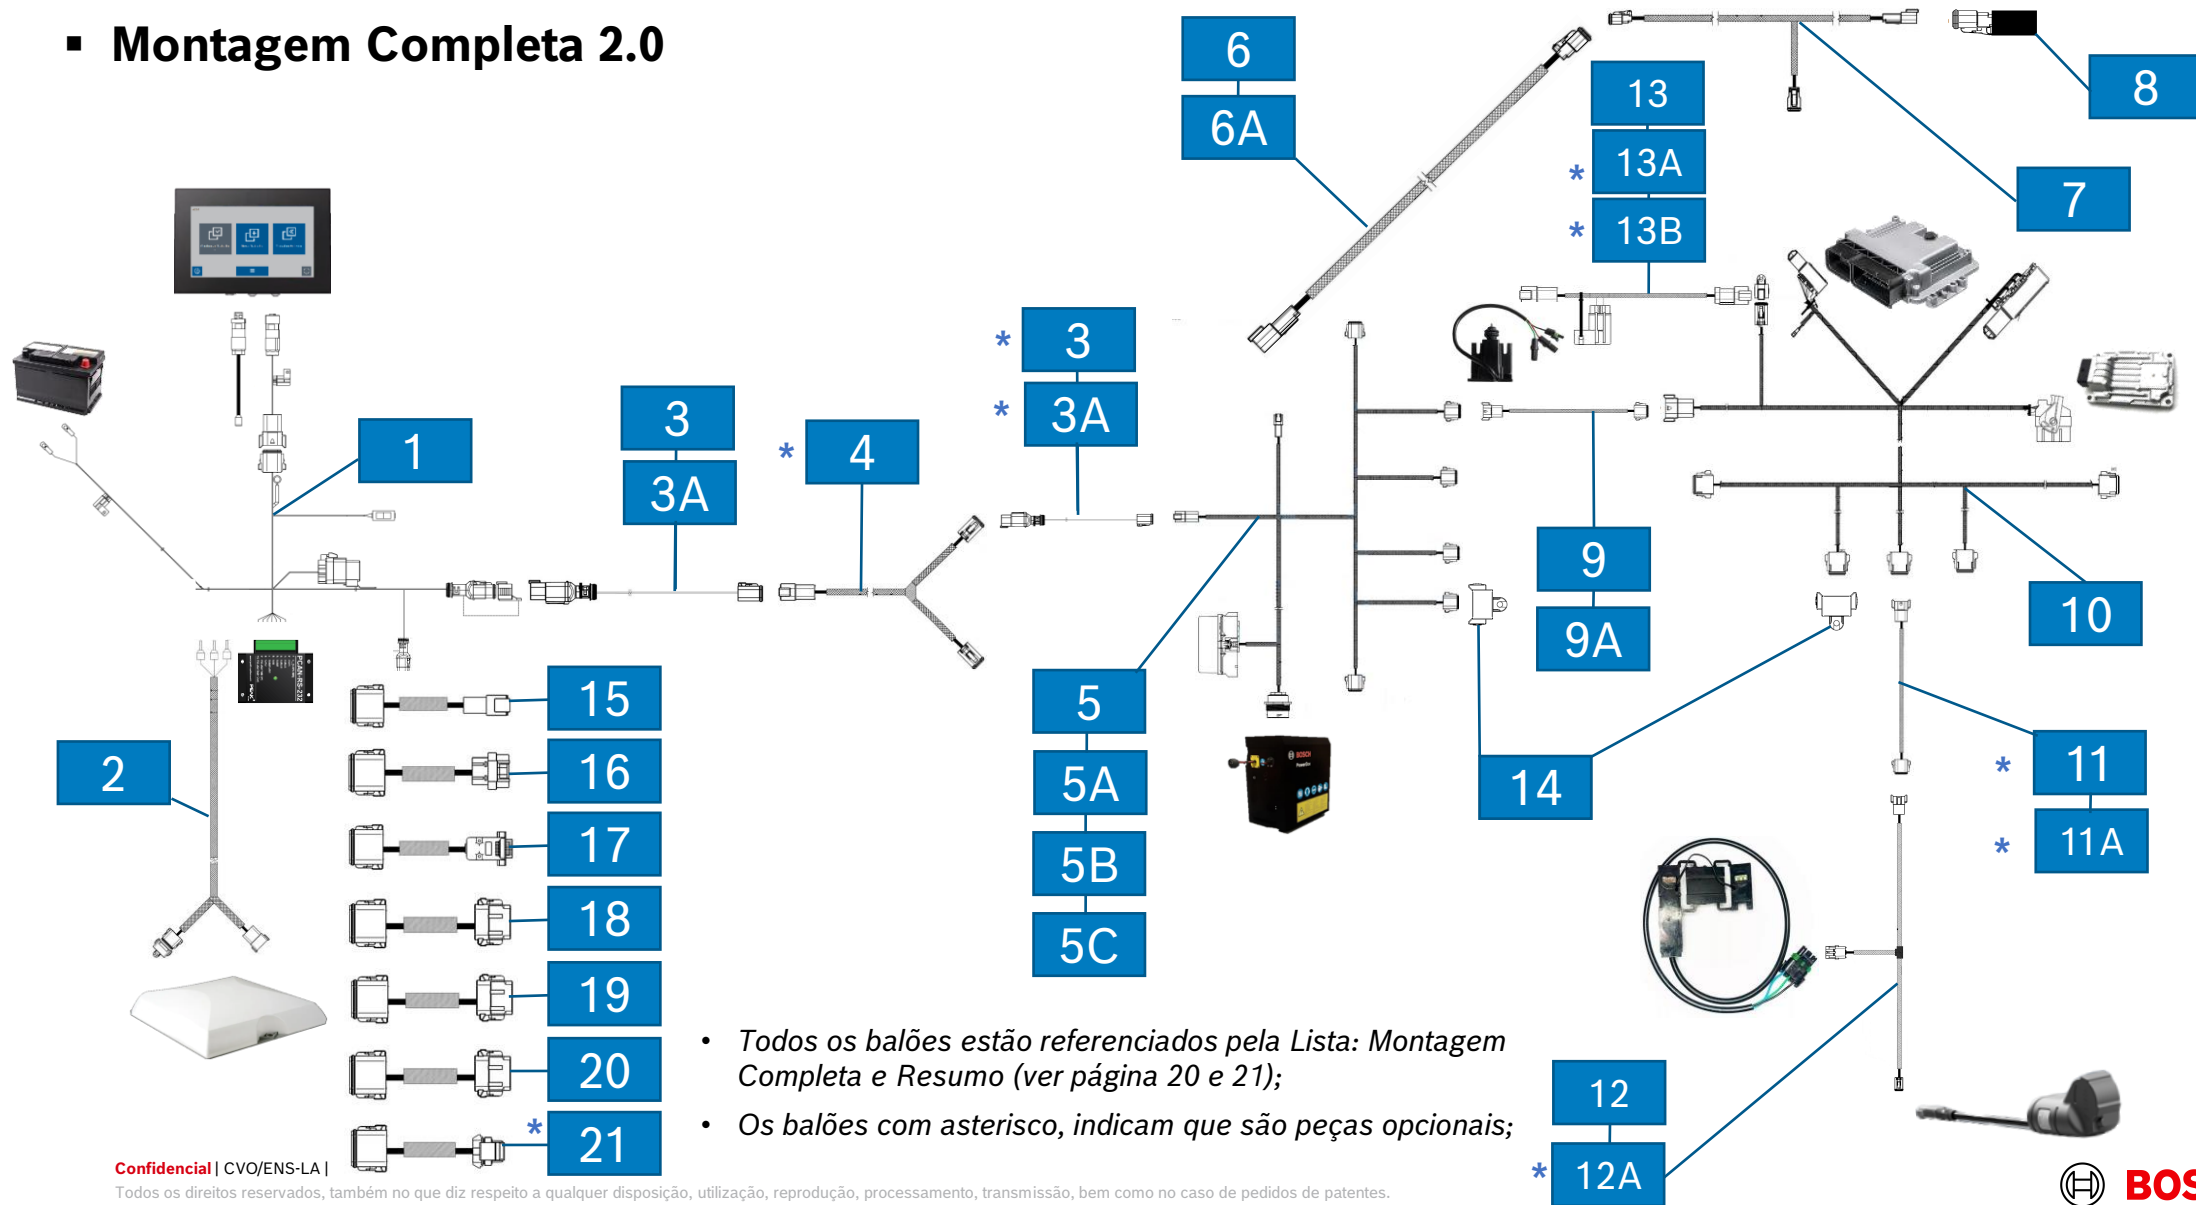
▪ Montagem Completa 2.0

6
6A
13
* 13A
* 13B
8
7
1
3
3A
* 4
* 3
* 3A
9
9A
10
2
15
16
17
18
19
20
* 21
5
5A
5B
5C
14
* 11
* 11A
12
* 12A

• Todos os balões estão referenciados pela Lista: Montagem Completa e Resumo (ver página 20 e 21);

• Os balões com asterisco, indicam que são peças opcionais;

Confidencial | CVO/ENS-LA |
Todos os direitos reservados, também no que diz respeito a qualquer disposição, utilização, reprodução, processamento, transmissão, bem como no caso de pedidos de patentes.

BOS